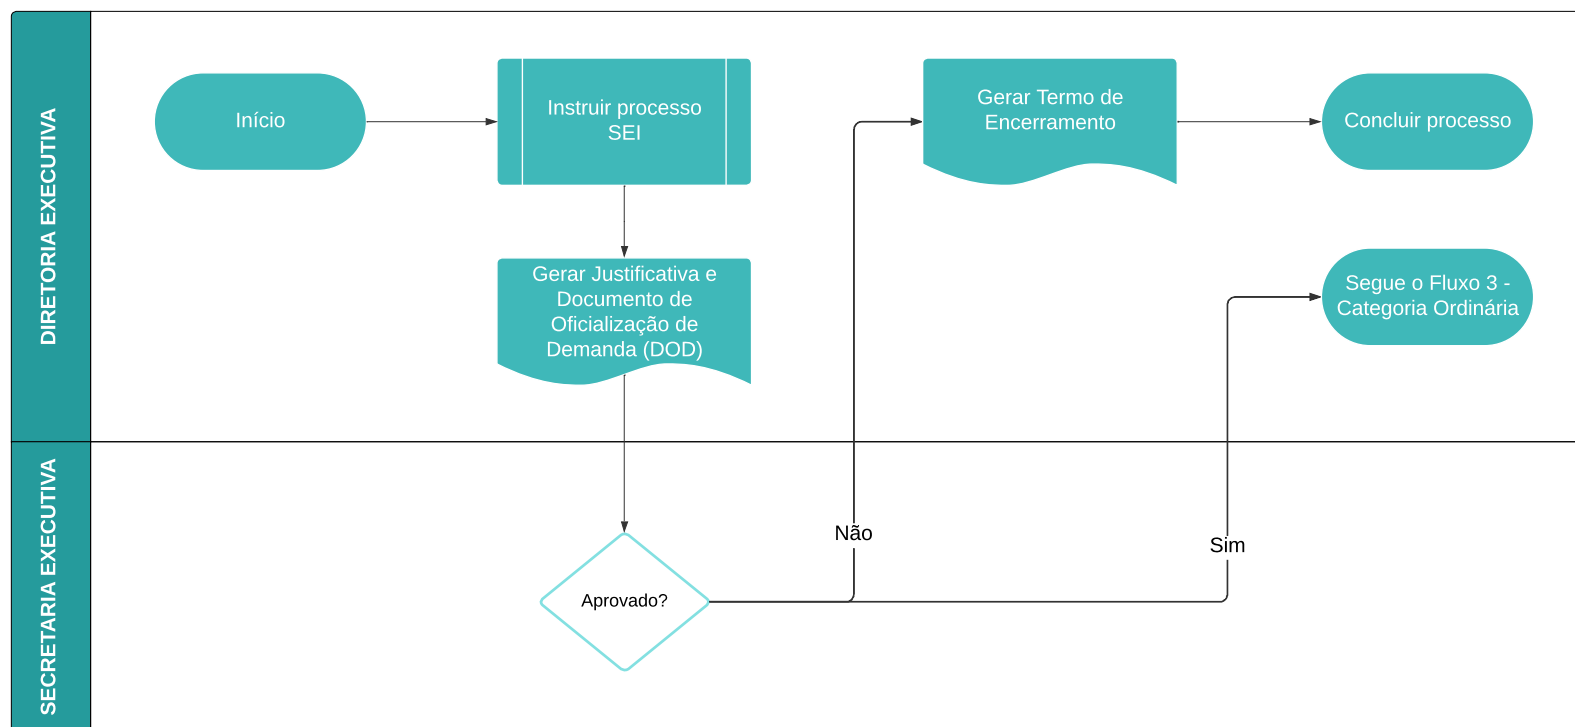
DIRETORIA EXECUTIVA

Início

Instruir processo SEI

Gerar Justificativa e Documento de Oficialização de Demanda (DOD)

Gerar Termo de Encerramento

Concluir processo

Segue o Fluxo 3 - Categoria Ordinária

SECRETARIA EXECUTIVA

Aprovado?

Não

Sim